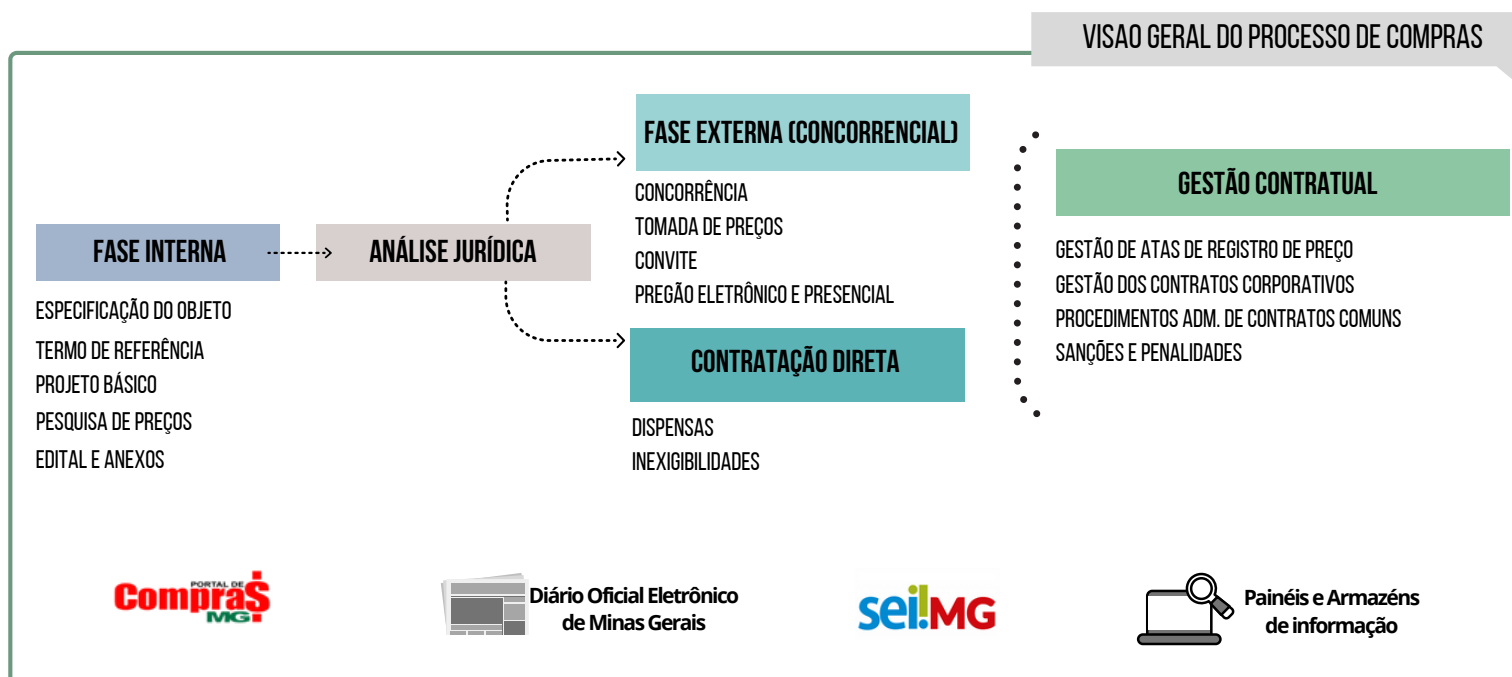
VISAO GERAL DO PROCESSO DE COMPRAS

FASE INTERNA

ESPECIFICAÇÃO DO OBJETO
TERMO DE REFERÊNCIA
PROJETO BÁSICO
PESQUISA DE PREÇOS
EDITAL E ANEXOS

ANÁLISE JURÍDICA

FASE EXTERNA (CONCORRENCIAL)

CONCORRÊNCIA
TOMADA DE PREÇOS
CONVITE
PREGÃO ELETRÔNICO E PRESENCIAL

CONTRATAÇÃO DIRETA

DISPENSAS
INEXIGIBILIDADES

GESTÃO CONTRATUAL

GESTÃO DE ATAS DE REGISTRO DE PREÇO
GESTÃO DOS CONTRATOS CORPORATIVOS
PROCEDIMENTOS ADM. DE CONTRATOS COMUNS
SANÇÕES E PENALIDADES

PORTAL DE Compras MG

Diário Oficial Eletrônico de Minas Gerais

sei!MG

Painéis e Armazéns de informação